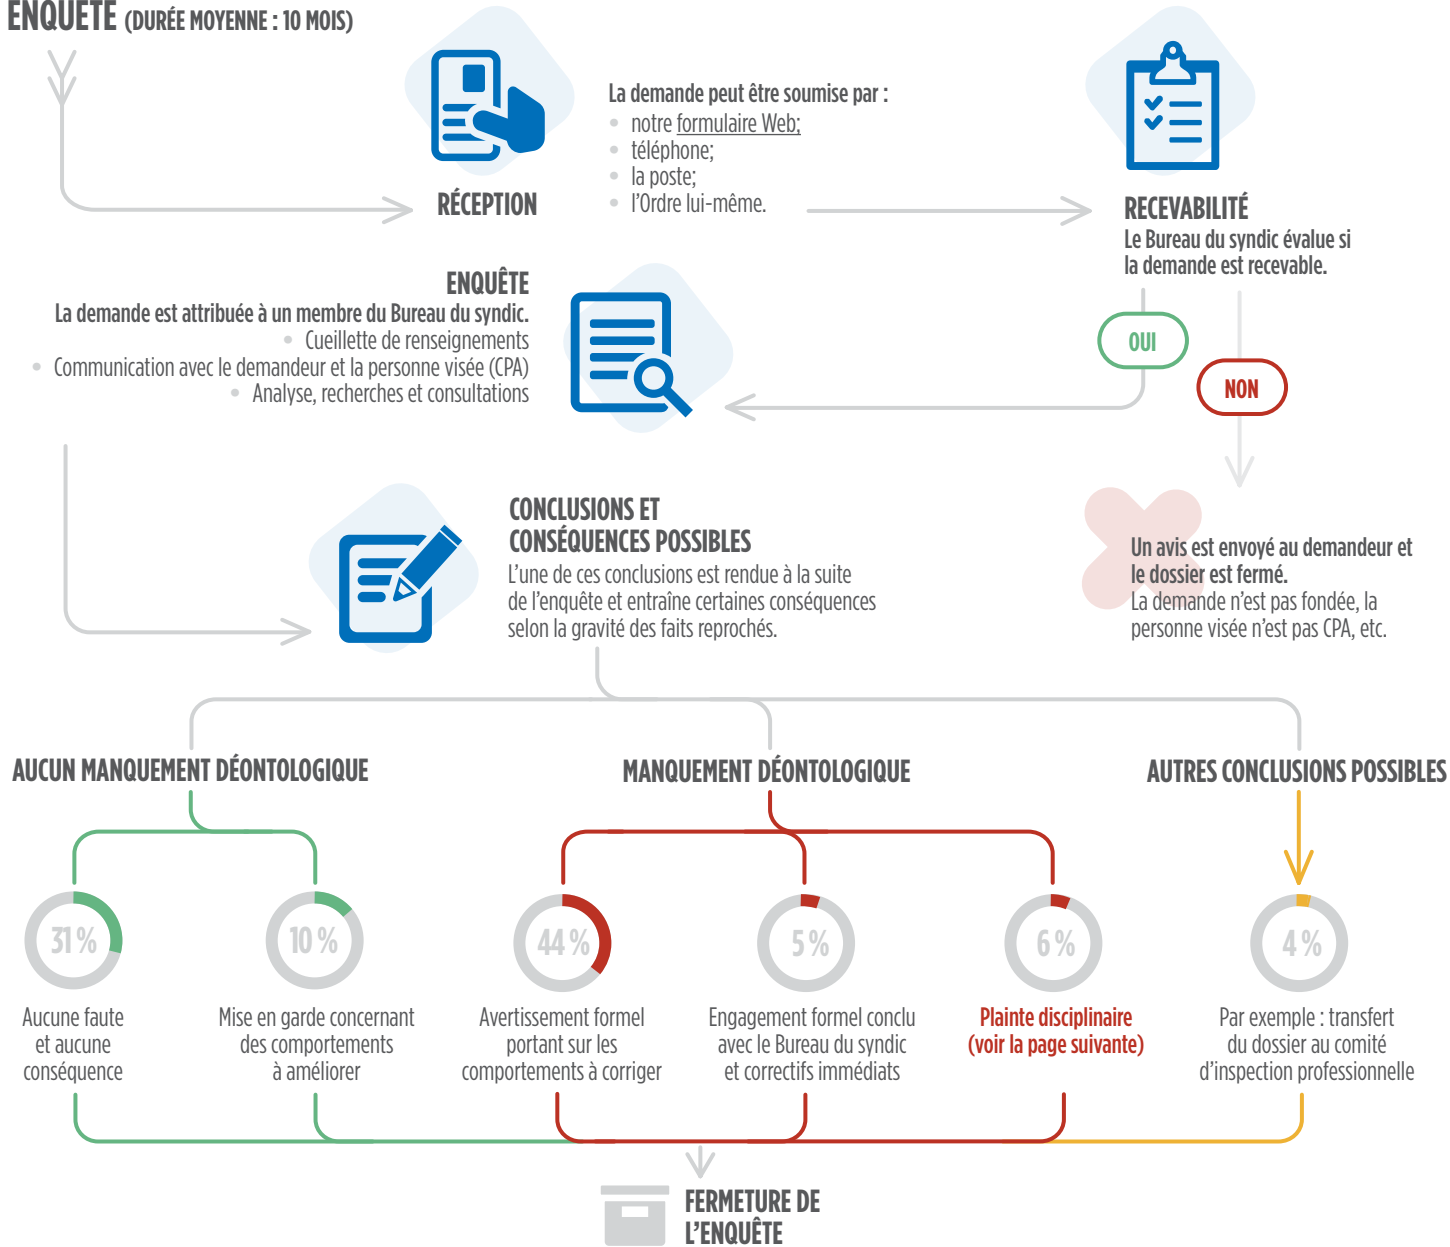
ENQUÊTE (DURÉE MOYENNE : 10 MOIS)

RÉCEPTION

La demande peut être soumise par :
- notre formulaire Web;
- téléphone;
- la poste;
- l'Ordre lui-même.

RECEVABILITÉ
Le Bureau du syndic évalue si la demande est recevable.

ENQUÊTE
La demande est attribuée à un membre du Bureau du syndic.
- Cueillette de renseignements
- Communication avec le demandeur et la personne visée (CPA)
- Analyse, recherches et consultations

OUI

NON

Un avis est envoyé au demandeur et le dossier est fermé.
La demande n'est pas fondée, la personne visée n'est pas CPA, etc.

CONCLUSIONS ET CONSÉQUENCES POSSIBLES
L'une de ces conclusions est rendue à la suite de l'enquête et entraîne certaines conséquences selon la gravité des faits reprochés.

AUCUN MANQUEMENT DÉONTOLOGIQUE

MANQUEMENT DÉONTOLOGIQUE

AUTRES CONCLUSIONS POSSIBLES

31 %
Aucune faute et aucune conséquence

10 %
Mise en garde concernant des comportements à améliorer

44 %
Avertissement formel portant sur les comportements à corriger

5 %
Engagement formel conclu avec le Bureau du syndic et correctifs immédiats

6 %
Plainte disciplinaire (voir la page suivante)

4 %
Par exemple : transfert du dossier au comité d'inspection professionnelle

FERMETURE DE L'ENQUÊTE